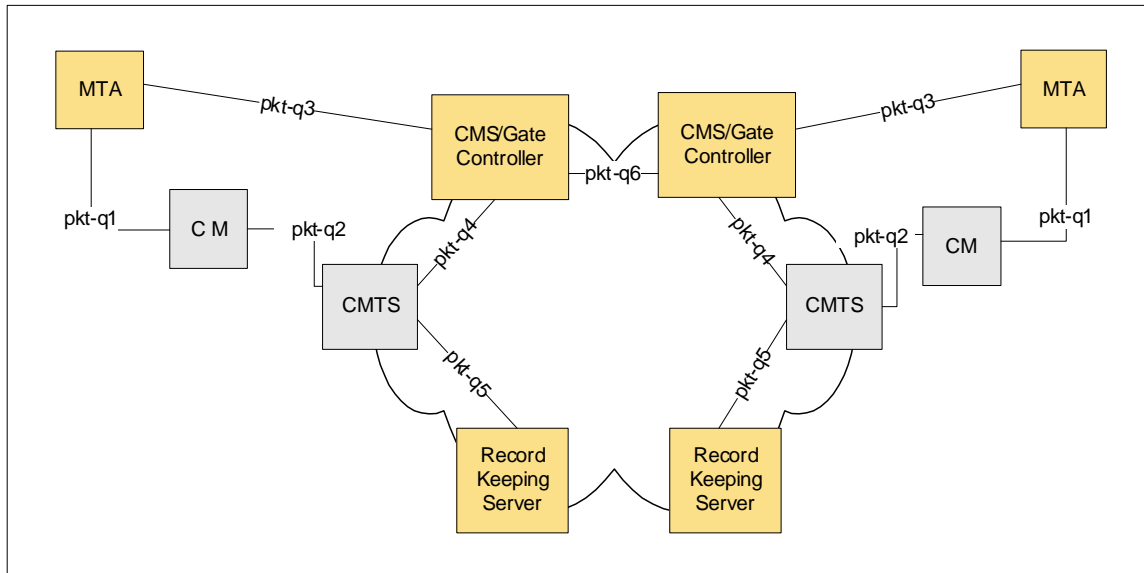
MTA

pkt-q3

CMS/Gate Controller

CMS/Gate Controller

pkt-q3

MTA

pkt-q6

pkt-q1

C M

pkt-q2

pkt-q4

pkt-q4

pkt-q2

CM

pkt-q1

CMTS

CMTS

pkt-q5

pkt-q5

Record Keeping Server

Record Keeping Server